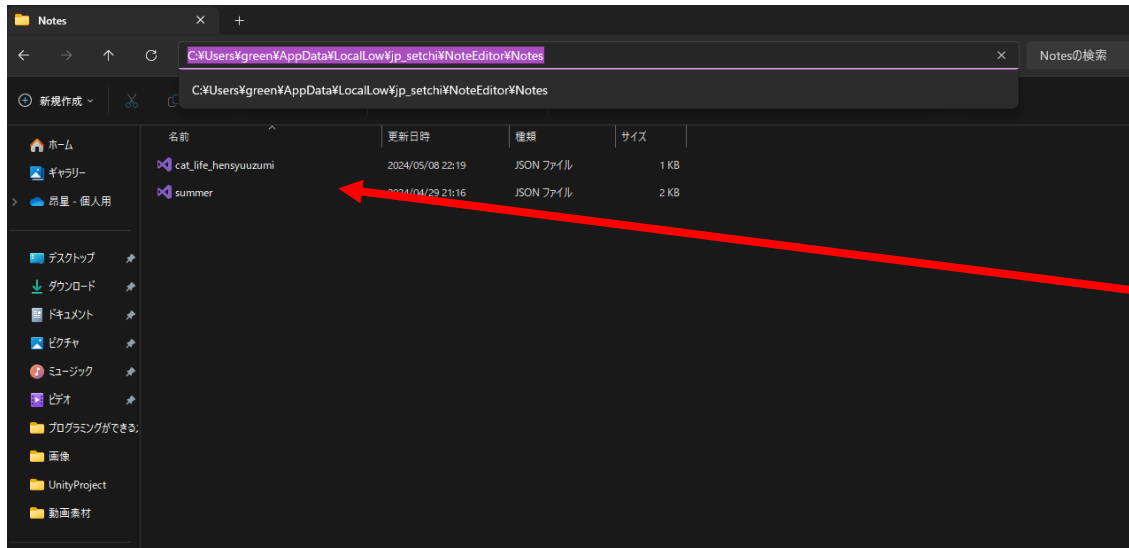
Notes ✕ +

C:¥Users¥green¥AppData¥LocalLow¥jp_setchi¥NoteEditor¥Notes ✕ Notesの検索

C:¥Users¥green¥AppData¥LocalLow¥jp_setchi¥NoteEditor¥Notes

新規作成

ホーム
ギャラリー
昴星 - 個人用

デスクトップ
ダウンロード
ドキュメント
ピクチャ
ミュージック
ビデオ
プログラミングができる
画像
UnityProject
動画素材

| 名前 | 更新日時 | 種類 | サイズ |
|---|---|---|---|
| cat_life_hensyuuzumi | 2024/05/08 22:19 | JSON ファイル | 1 KB |
| summer | 2024/04/29 21:16 | JSON ファイル | 2 KB |